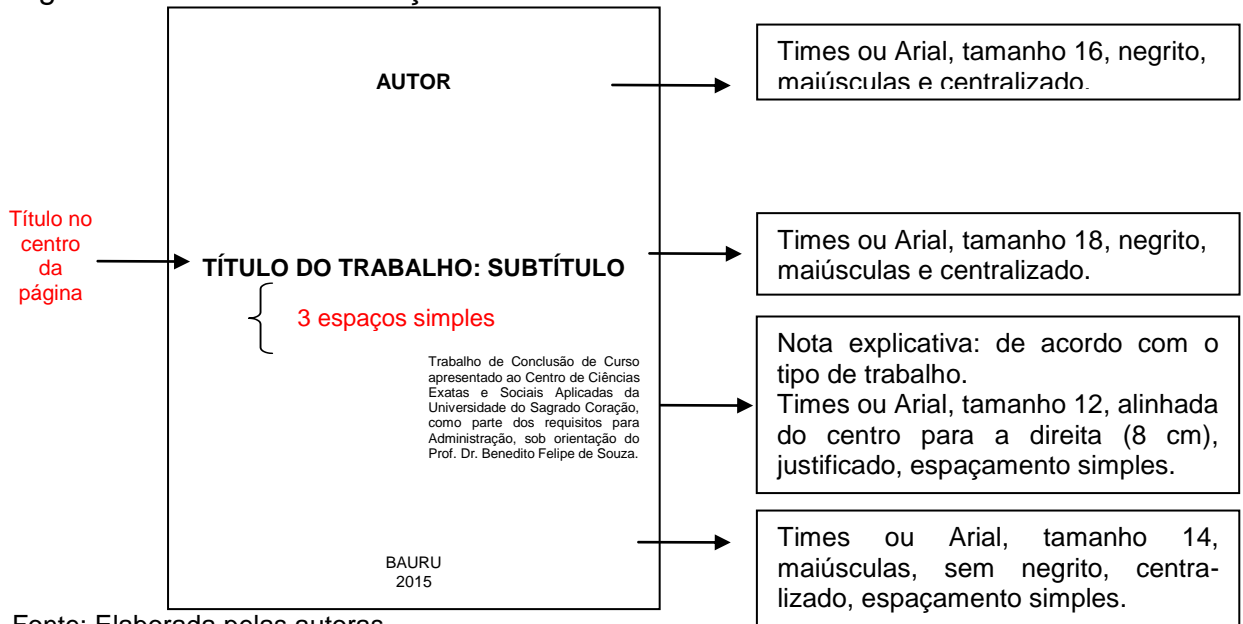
AUTOR

Times ou Arial, tamanho 16, negrito, maiúsculas e centralizado.

Título no centro da página

TÍTULO DO TRABALHO: SUBTÍTULO

Times ou Arial, tamanho 18, negrito, maiúsculas e centralizado.

3 espaços simples

Trabalho de Conclusão de Curso apresentado ao Centro de Ciências Exatas e Sociais Aplicadas da Universidade do Sagrado Coração, como parte dos requisitos para Administração, sob orientação do Prof. Dr. Benedito Felipe de Souza.

Nota explicativa: de acordo com o tipo de trabalho.
Times ou Arial, tamanho 12, alinhada do centro para a direita (8 cm), justificado, espaçamento simples.

BAURU
2015

Times ou Arial, tamanho 14, maiúsculas, sem negrito, centralizado, espaçamento simples.

Fonte: Elaborada pelas autoras